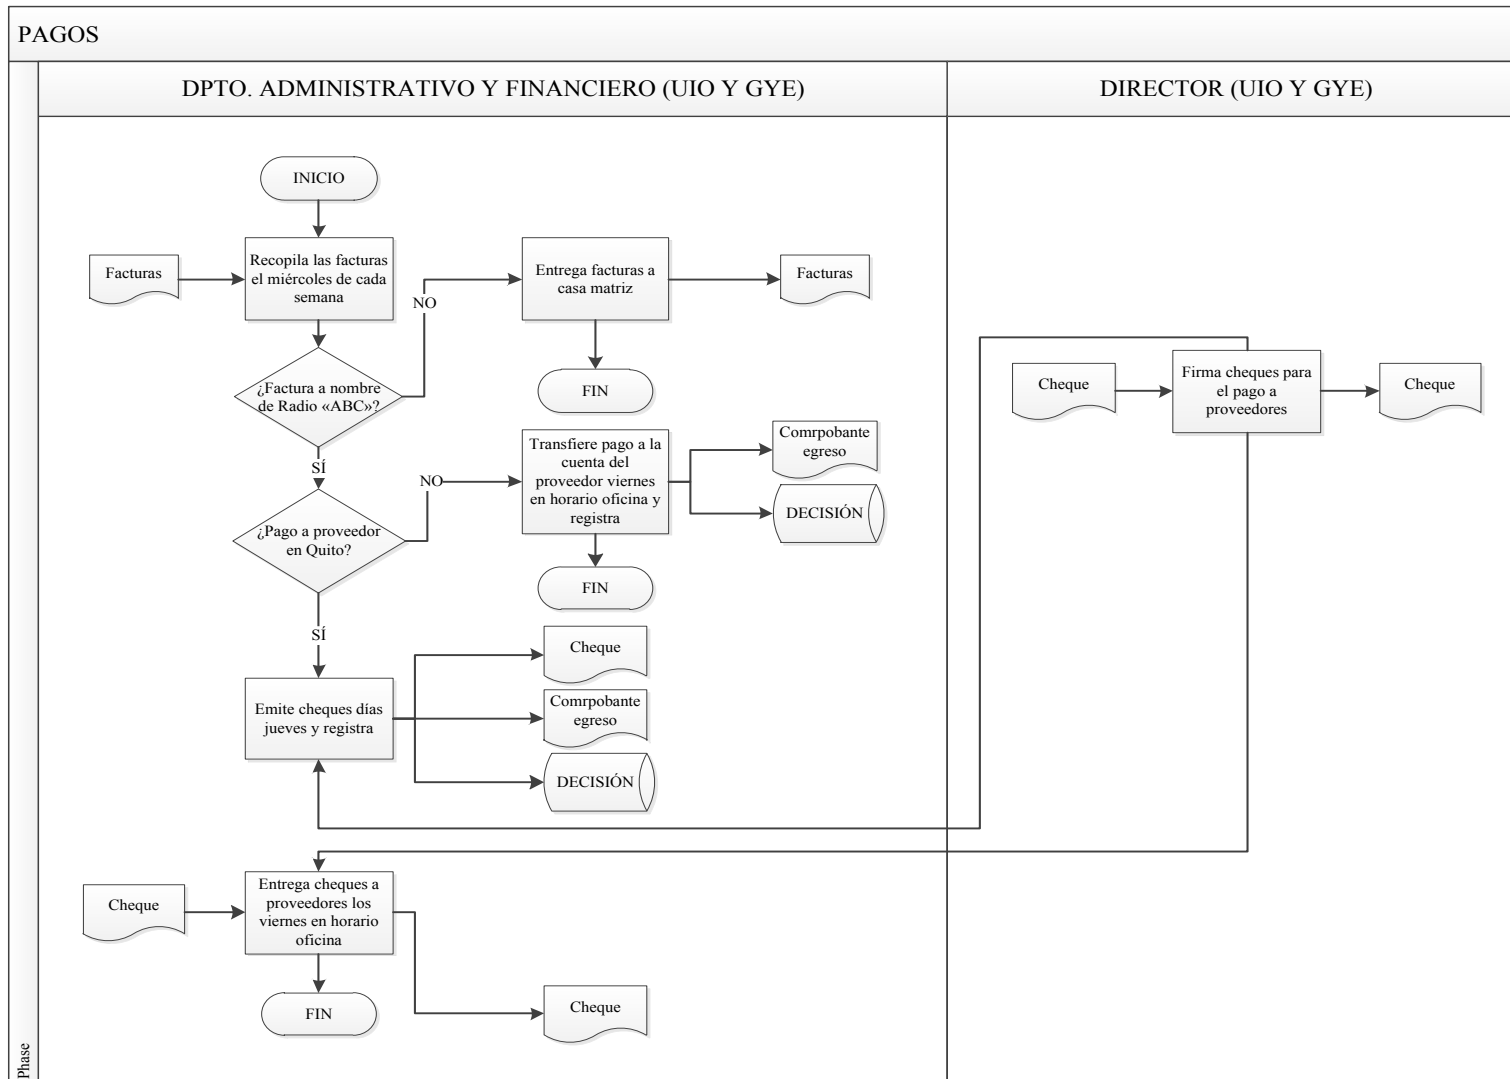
PAGOS

DPTO. ADMINISTRATIVO Y FINANCIERO (UIO Y GYE)

DIRECTOR (UIO Y GYE)

INICIO

Facturas

Recopila las facturas el miércoles de cada semana

NO

Entrega facturas a casa matriz

Facturas

FIN

¿Factura a nombre de Radio «ABC»?

SÍ

NO

Transfiere pago a la cuenta del proveedor viernes en horario oficina y registra

Comrpobante egreso

DECISIÓN

¿Pago a proveedor en Quito?

FIN

SÍ

Cheque

Emite cheques días jueves y registra

Comrpobante egreso

DECISIÓN

Cheque

Firma cheques para el pago a proveedores

Cheque

Cheque

Entrega cheques a proveedores los viernes en horario oficina

FIN

Cheque

Phase